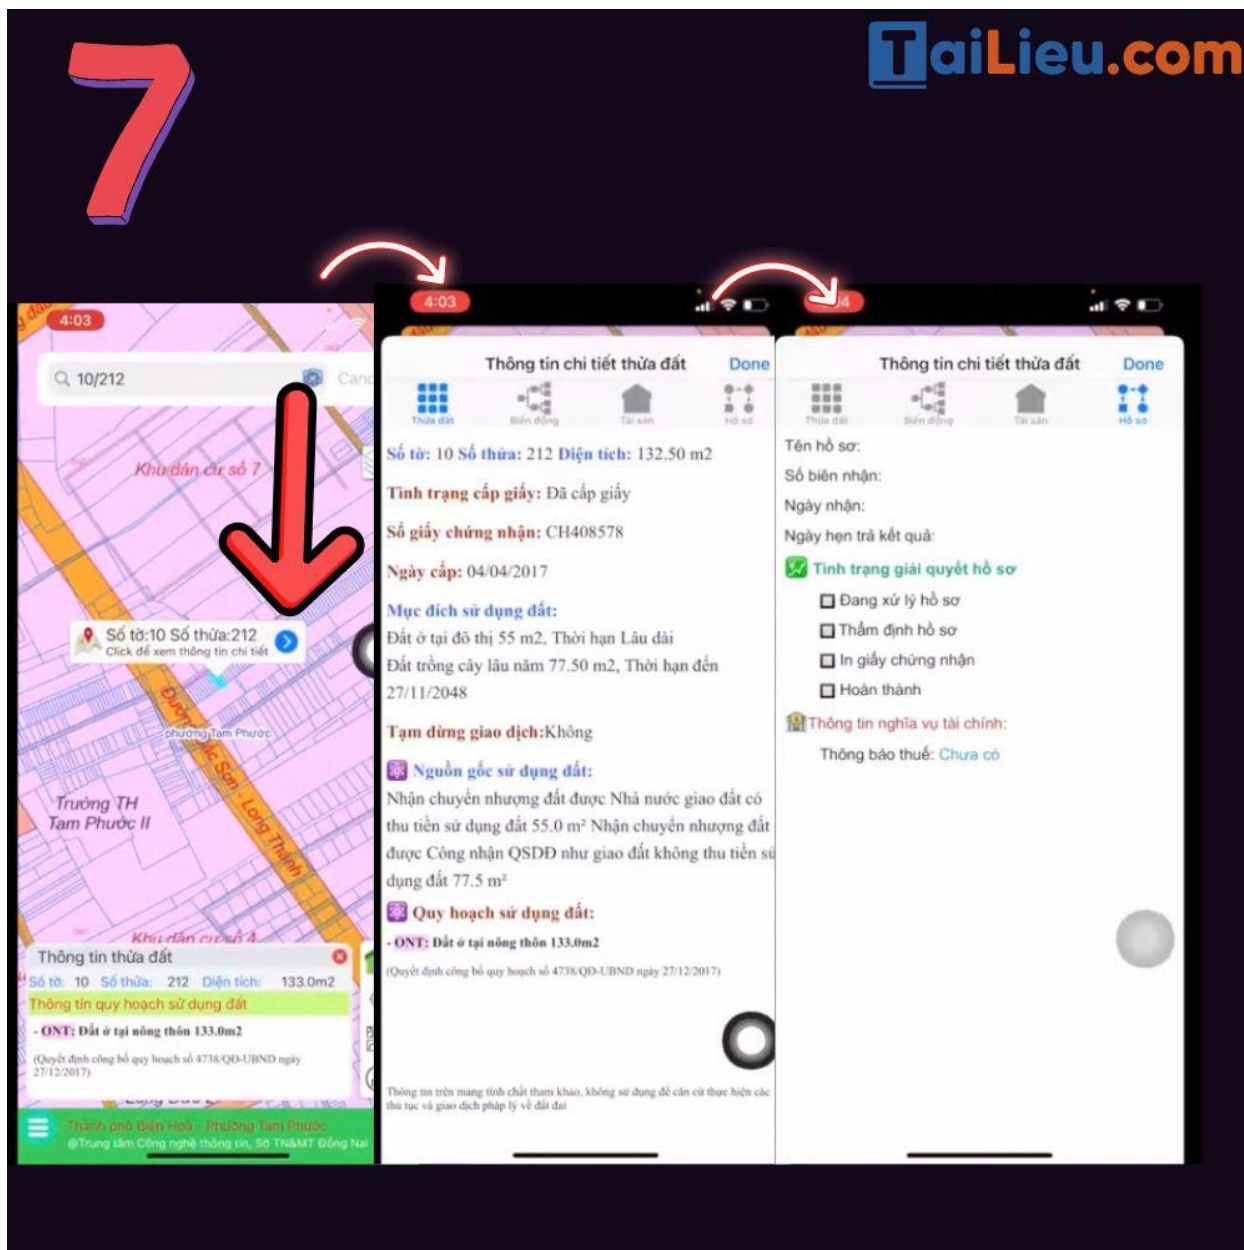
7

TaiLieu.com

4:03
10/212
Canc
Khu dân cư số 7
Số tờ:10 Số thửa:212
Click để xem thông tin chi tiết
phường Tam Phước
Trường TH Tam Phước II
Đường Lạc Sơn - Long Thành
Khu dân cư số 4
Thông tin thửa đất
Số tờ: 10 Số thửa: 212 Diện tích: 133.0m2
Thông tin quy hoạch sử dụng đất
- ONT: Đất ở tại nông thôn 133.0m2
(Quyết định công bố quy hoạch số 4738/QĐ-UBND ngày 27/12/2017)
Thành phố Biên Hoà - Phường Tam Phước
@Trung tâm Công nghệ thông tin, Sở TN&MT Đồng Nai

4:03
Thông tin chi tiết thửa đất
Done
Thửa đất
Biến động
Tài sản
Hồ sơ
Số tờ: 10 Số thửa: 212 Diện tích: 132.50 m2
Tình trạng cấp giấy: Đã cấp giấy
Số giấy chứng nhận: CH408578
Ngày cấp: 04/04/2017
Mục đích sử dụng đất:
Đất ở tại đô thị 55 m2, Thời hạn Lâu dài
Đất trồng cây lâu năm 77.50 m2, Thời hạn đến 27/11/2048
Tạm dừng giao dịch:Không
Nguồn gốc sử dụng đất:
Nhận chuyển nhượng đất được Nhà nước giao đất có thu tiền sử dụng đất 55.0 m² Nhận chuyển nhượng đất được Công nhận QSDĐ như giao đất không thu tiền sử dụng đất 77.5 m²
Quy hoạch sử dụng đất:
- ONT: Đất ở tại nông thôn 133.0m2
(Quyết định công bố quy hoạch số 4738/QĐ-UBND ngày 27/12/2017)
Thông tin trên mang tính chất tham khảo, không sử dụng để căn cứ thực hiện các thủ tục và giao dịch pháp lý về đất đai

4:04
Thông tin chi tiết thửa đất
Done
Thửa đất
Biến động
Tài sản
Hồ sơ
Tên hồ sơ:
Số biên nhận:
Ngày nhận:
Ngày hẹn trả kết quả:
Tình trạng giải quyết hồ sơ
Đang xử lý hồ sơ
Thẩm định hồ sơ
In giấy chứng nhận
Hoàn thành
Thông tin nghĩa vụ tài chính:
Thông báo thuế: Chưa có